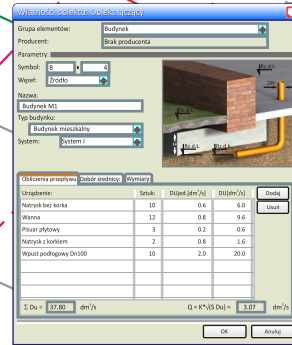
Własności obiektu. Obiekt łączący

Grupa elementów: Budynek
Producent: Brak producenta

Parametry:
Symbol: B - 4
Węzeł: Źródło

Nazwa: Budynek M1
Typ budynku: Budynek mieszkalny
System: System I

Obliczenia przepływu | Dobór średnicy | Wymiary

| Urządzenie: | Sztuk: | DUjed [dm³/s] | DU[dm³/s] |
|---|---|---|---|
| Natrysk bez korka | 10 | 0.6 | 6.0 |
| Wanna | 12 | 0.8 | 9.6 |
| Pisuar płytowy | 3 | 0.2 | 0.6 |
| Natrysk z korkiem | 2 | 0.8 | 1.6 |
| Wpust podłogowy Dn100 | 10 | 2.0 | 20.0 |

Dodaj
Usuń

Σ Du = 37.80 dm³/s
Q = K*√(Σ Du) = 3.07 dm³/s

OK Anuluj